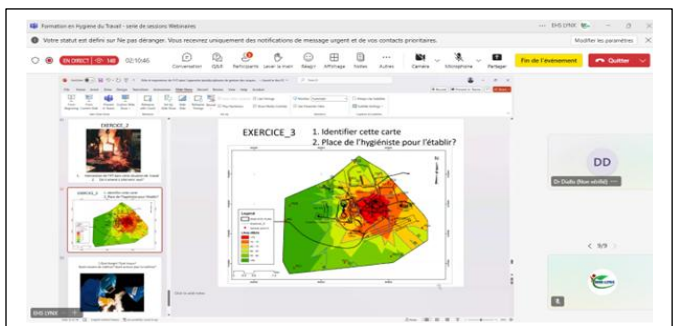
Formation en Hygiène du Travail - serie de sessions Webinaires

EHS LYNX

Votre statut est défini sur Ne pas déranger. Vous recevez uniquement des notifications de message urgent et de vos contacts prioritaires.

Modifier les paramètres

EN DIRECT 148 02:10:46

Conversation Q&A Participants Lever la main Réagir Affichage Notes Autres Caméra Microphone Partager

Fin de l'évènement

Quitter

EXERCICE_2

EXERCICE_3

EXERCICE_3

1. Identifier cette carte

2. Place de l'hygiéniste pour l'établir?

Légende

DD

Dr Diallo (Non vérifié)

9/9

EHS LYNX